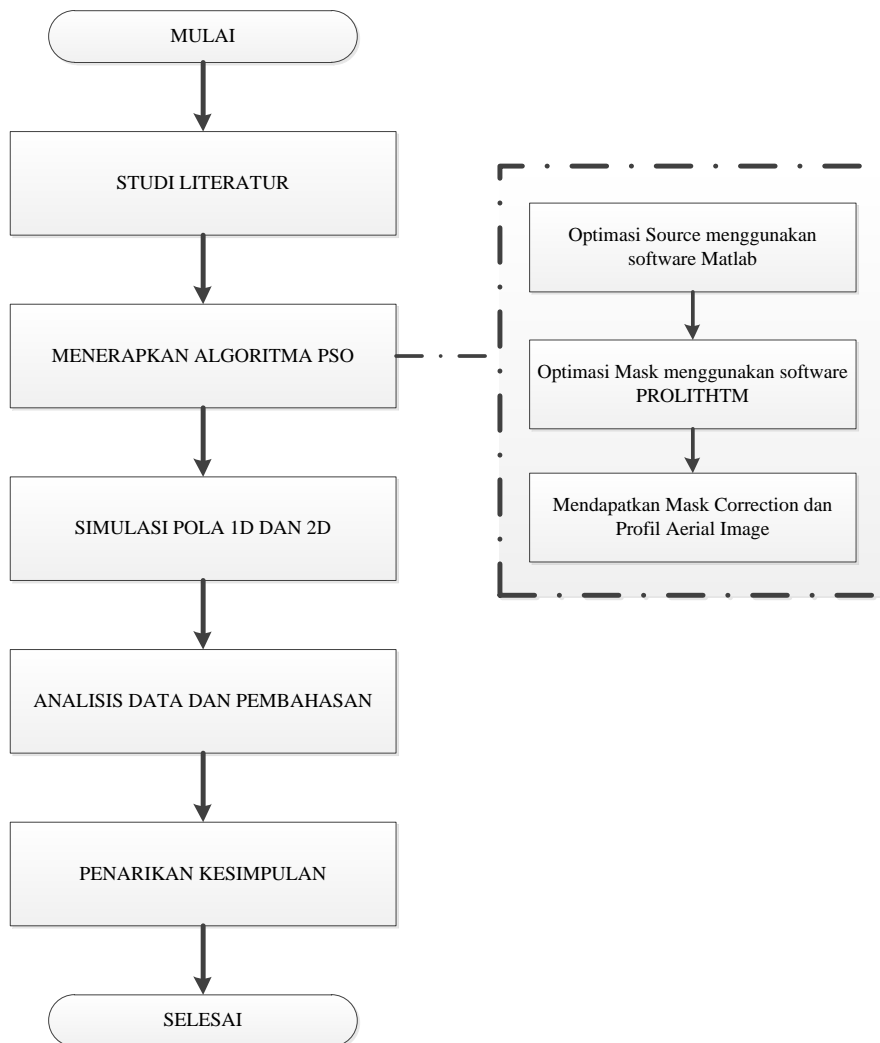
MULAI

STUDI LITERATUR

MENERAPKAN ALGORITMA PSO

SIMULASI POLA 1D DAN 2D

ANALISIS DATA DAN PEMBAHASAN

PENARIKAN KESIMPULAN

SELESAI

Optimasi Source menggunakan software Matlab

Optimasi Mask menggunakan software PROLITHTM

Mendapatkan Mask Correction dan Profil Aerial Image